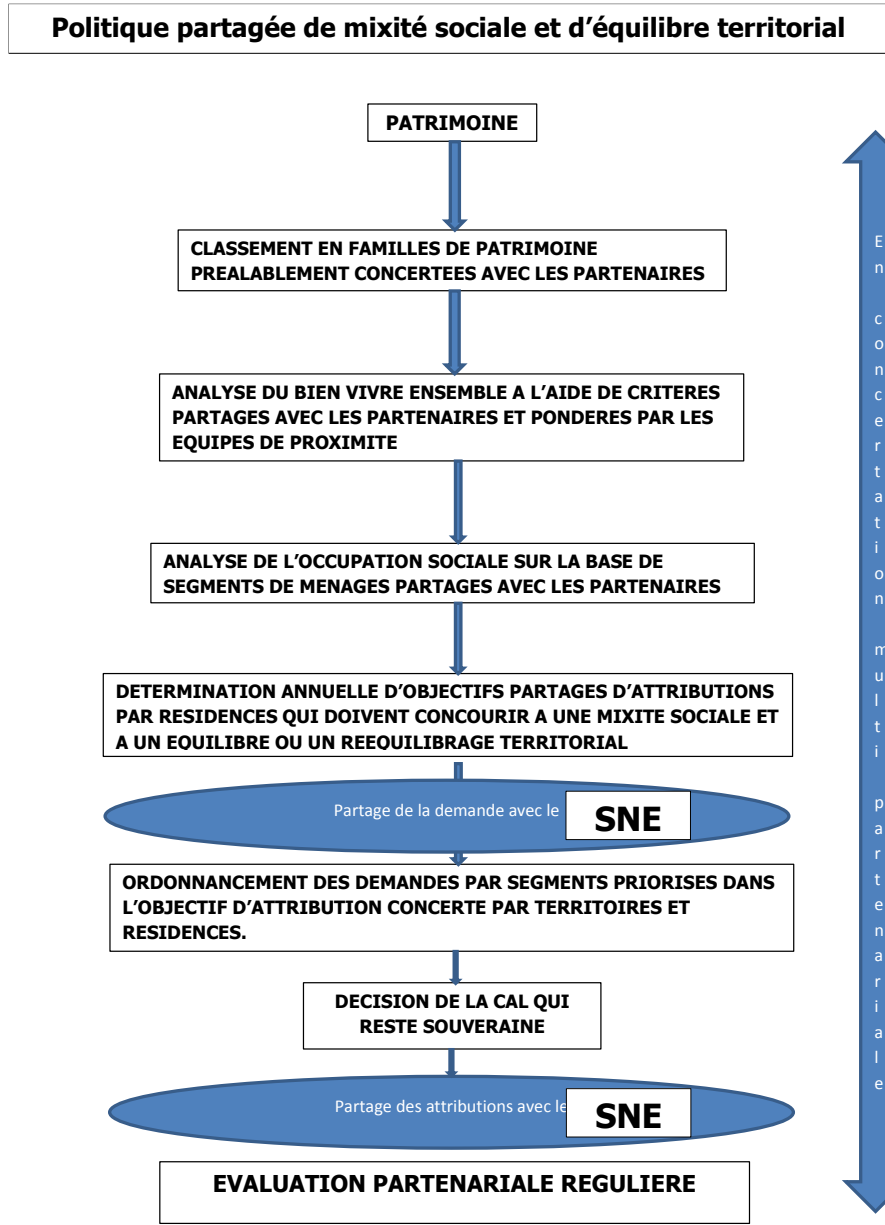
Politique partagée de mixité sociale et d'équilibre territorial

PATRIMOINE

CLASSEMENT EN FAMILLES DE PATRIMOINE PREALABLEMENT CONCERTEES AVEC LES PARTENAIRES

ANALYSE DU BIEN VIVRE ENSEMBLE A L'AIDE DE CRITERES PARTAGES AVEC LES PARTENAIRES ET PONDERES PAR LES EQUIPES DE PROXIMITE

ANALYSE DE L'OCCUPATION SOCIALE SUR LA BASE DE SEGMENTS DE MENAGES PARTAGES AVEC LES PARTENAIRES

DETERMINATION ANNUELLE D'OBJECTIFS PARTAGES D'ATTRIBUTIONS PAR RESIDENCES QUI DOIVENT CONCOURIR A UNE MIXITE SOCIALE ET A UN EQUILIBRE OU UN REEQUILIBRAGE TERRITORIAL

Partage de la demande avec le SNE

ORDONNANCEMENT DES DEMANDES PAR SEGMENTS PRIORISES DANS L'OBJECTIF D'ATTRIBUTION CONCERTE PAR TERRITOIRES ET RESIDENCES.

DECISION DE LA CAL QUI RESTE SOUVERAINE

Partage des attributions avec le SNE

EVALUATION PARTENARIALE REGULIERE

En concertation multi partenariale